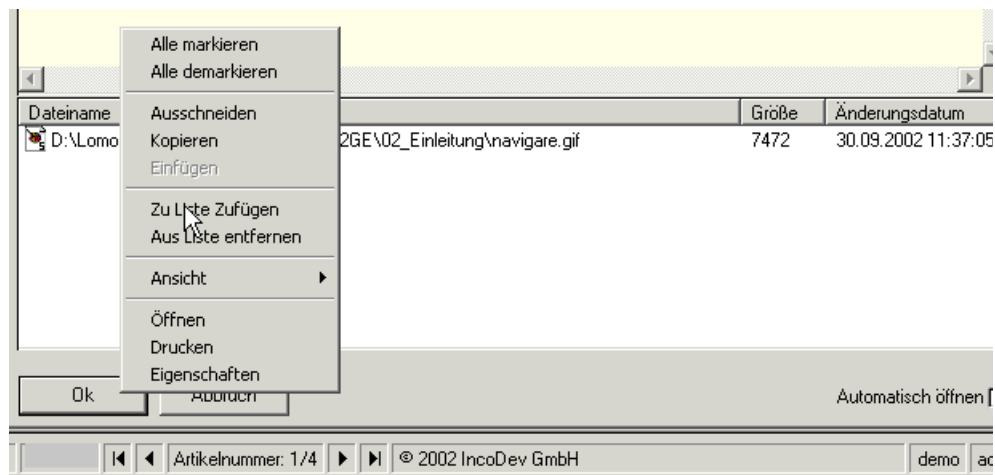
Alle markieren
Alle demarkieren
Ausschneiden
Kopieren
Einfügen
Zu Liste Zufügen
Aus Liste entfernen
Ansicht
Öffnen
Drucken
Eigenschaften

| Dateiname | | Größe | Änderungsdatum |
|---|---|---|---|
| D:\Lomo | 2GE\02_Einleitung\navigare.gif | 7472 | 30.09.2002 11:37:05 |

Ok
Abbruch
Automatisch öffnen

Artikelnummer: 1/4
© 2002 IncoDev GmbH
demo
ac